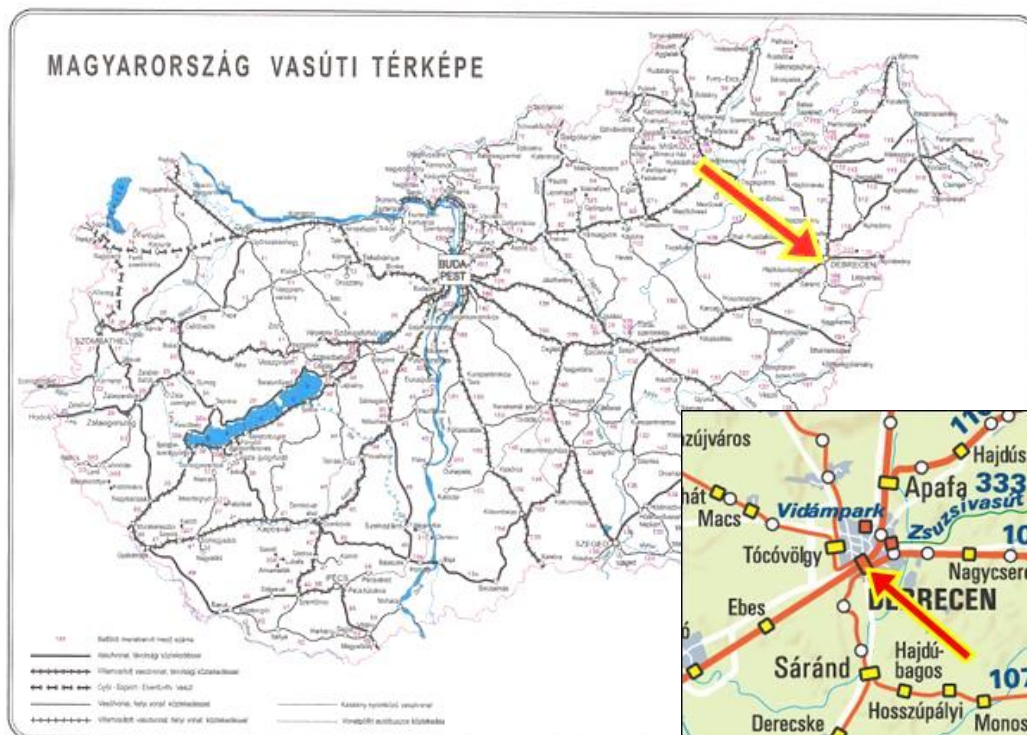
MAGYARORSZÁG VASÚTI TÉRKÉPE

BUDAPEST

SZOMBATHELY

DEBRECEN

SZEGED

PÉCS

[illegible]

újváros

Hajdús

Apafa

333

Zsuzsivasút

hát

Macs

Vidámpark

10

Tócóvölgy

Nagycsere

DEBRECEN

Ebes

Hajdúbagos

Sáránd

107

Derecske

Hosszúpályi

Monos